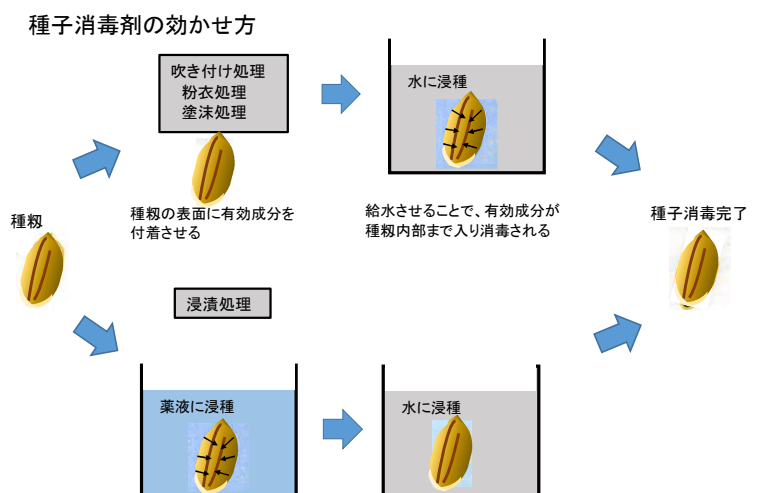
種子消毒剤の効かせ方

種籾

吹き付け処理
粉衣処理
塗沫処理

種籾の表面に有効成分を付着させる

水に浸種

給水させることで、有効成分が種籾内部まで入り消毒される

種子消毒完了

浸漬処理

薬液に浸種

水に浸種